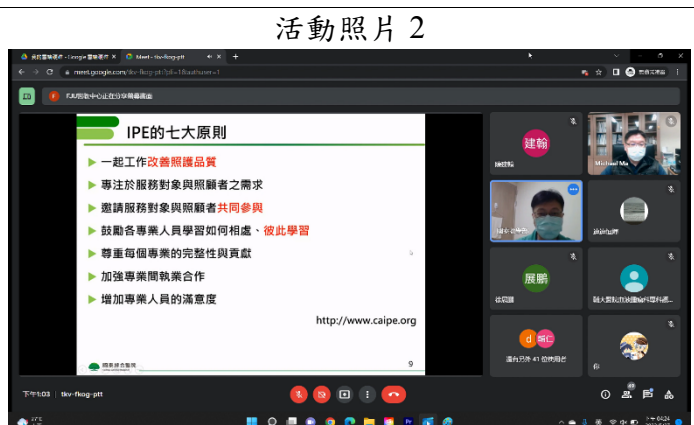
活動照片 2

meet.google.com/tkv-fkog-ptt

IPE的七大原則

▶ 一起工作改善照護品質
▶ 專注於服務對象與照顧者之需求
▶ 邀請服務對象與照顧者共同參與
▶ 鼓勵各專業人員學習如何相處、彼此學習
▶ 尊重每個專業的完整性與貢獻
▶ 加強專業間執業合作
▶ 增加專業人員的滿意度

http://www.caipe.org

9

建翰

Michael Ma

展鵬

d 敏仁

下午1:03 | tkv-fkog-ptt